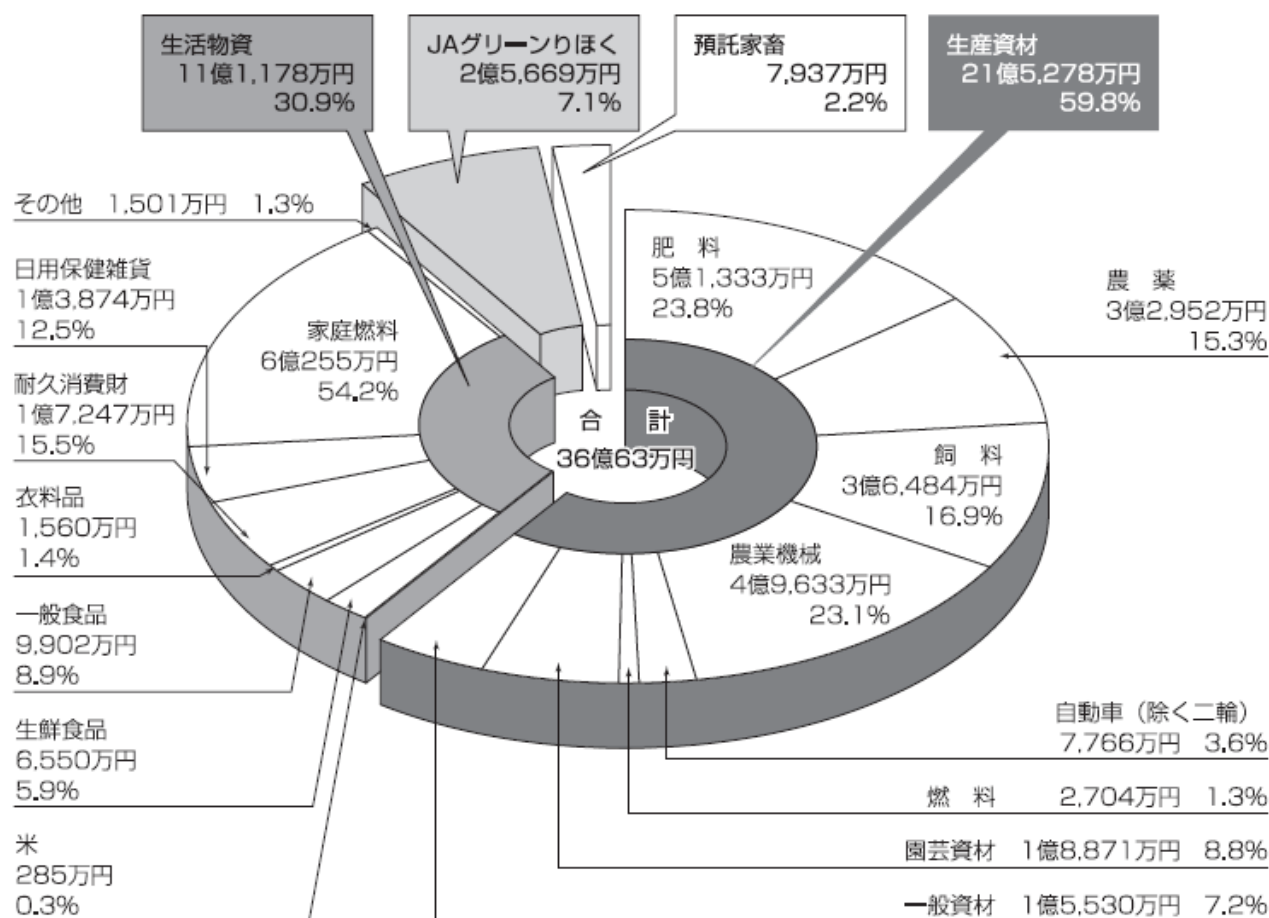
生活物資
11億1,178万円
30.9%

JAグリーンりほく
2億5,669万円
7.1%

預託家畜
7,937万円
2.2%

生産資材
21億5,278万円
59.8%

その他 1,501万円 1.3%

日用保健雑貨
1億3,874万円
12.5%

耐久消費財
1億7,247万円
15.5%

衣料品
1,560万円
1.4%

一般食品
9,902万円
8.9%

生鮮食品
6,550万円
5.9%

米
285万円
0.3%

家庭燃料
6億255万円
54.2%

合 計
36億63万円

肥 料
5億1,333万円
23.8%

農 薬
3億2,952万円
15.3%

飼 料
3億6,484万円
16.9%

農業機械
4億9,633万円
23.1%

自動車（除く二輪）
7,766万円 3.6%

燃 料 2,704万円 1.3%

園芸資材 1億8,871万円 8.8%

一般資材 1億5,530万円 7.2%